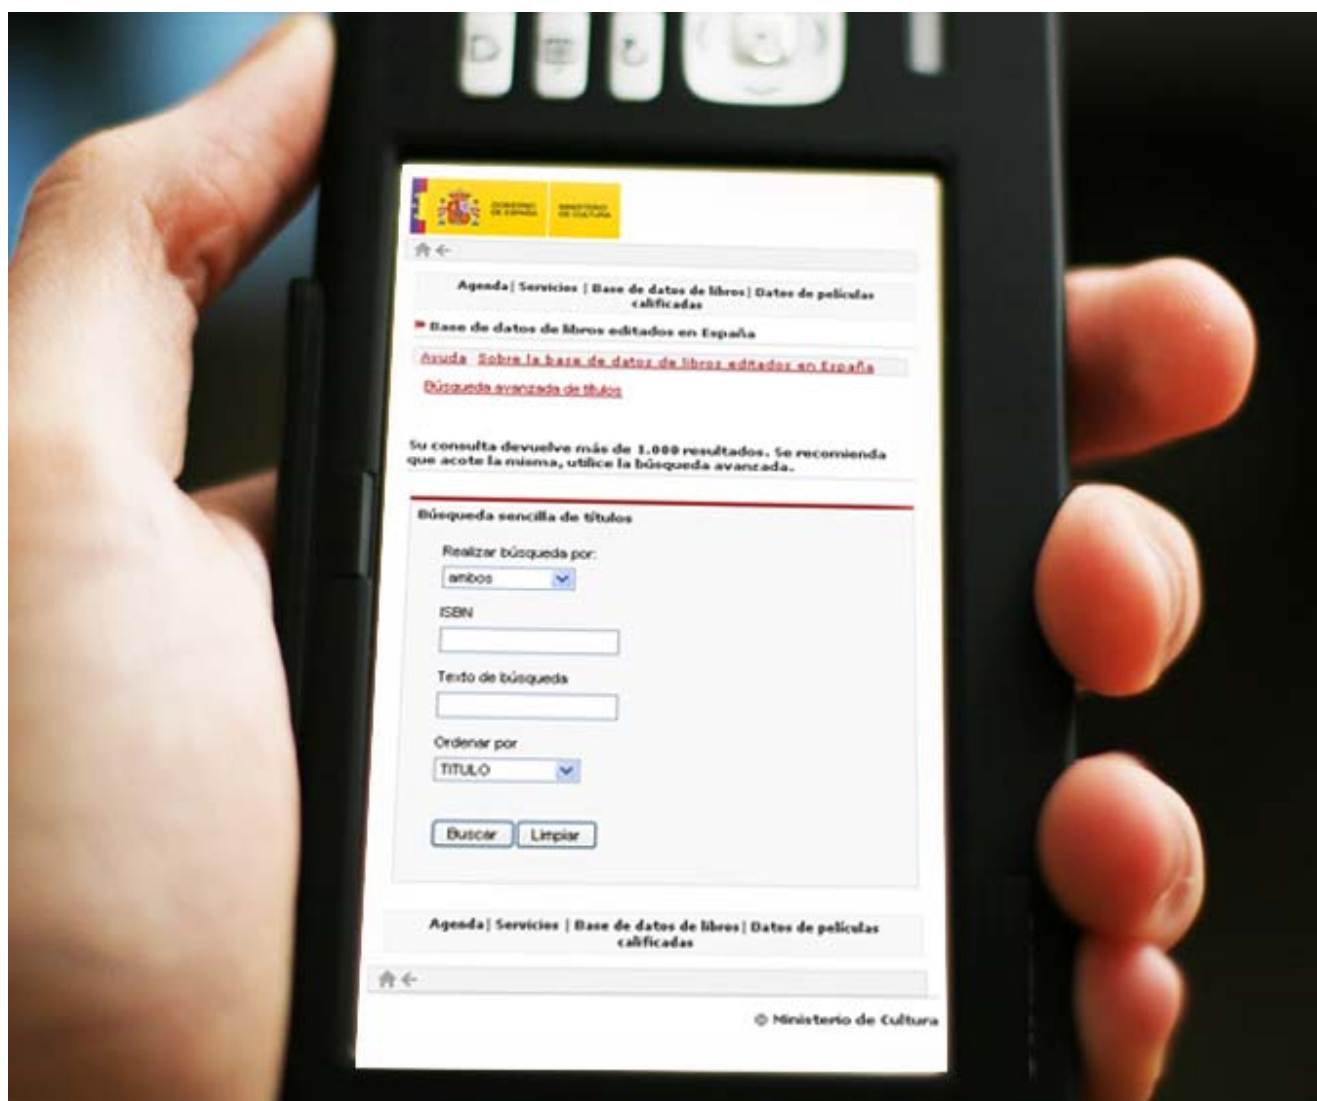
GOBIERNO DE ESPAÑA MINISTERIO DE CULTURA

Agenda | Servicios | Base de datos de libros | Datos de películas calificadas

Base de datos de libros editados en España

Ayuda Sobre la base de datos de libros editados en España

Búsqueda avanzada de títulos

Su consulta devuelve más de 1.000 resultados. Se recomienda que acote la misma, utilice la búsqueda avanzada.

Búsqueda sencilla de títulos

Realizar búsqueda por:

ambos

ISBN

Texto de búsqueda

Ordenar por

TITULO

Buscar Limpiar

Agenda | Servicios | Base de datos de libros | Datos de películas calificadas

© Ministerio de Cultura